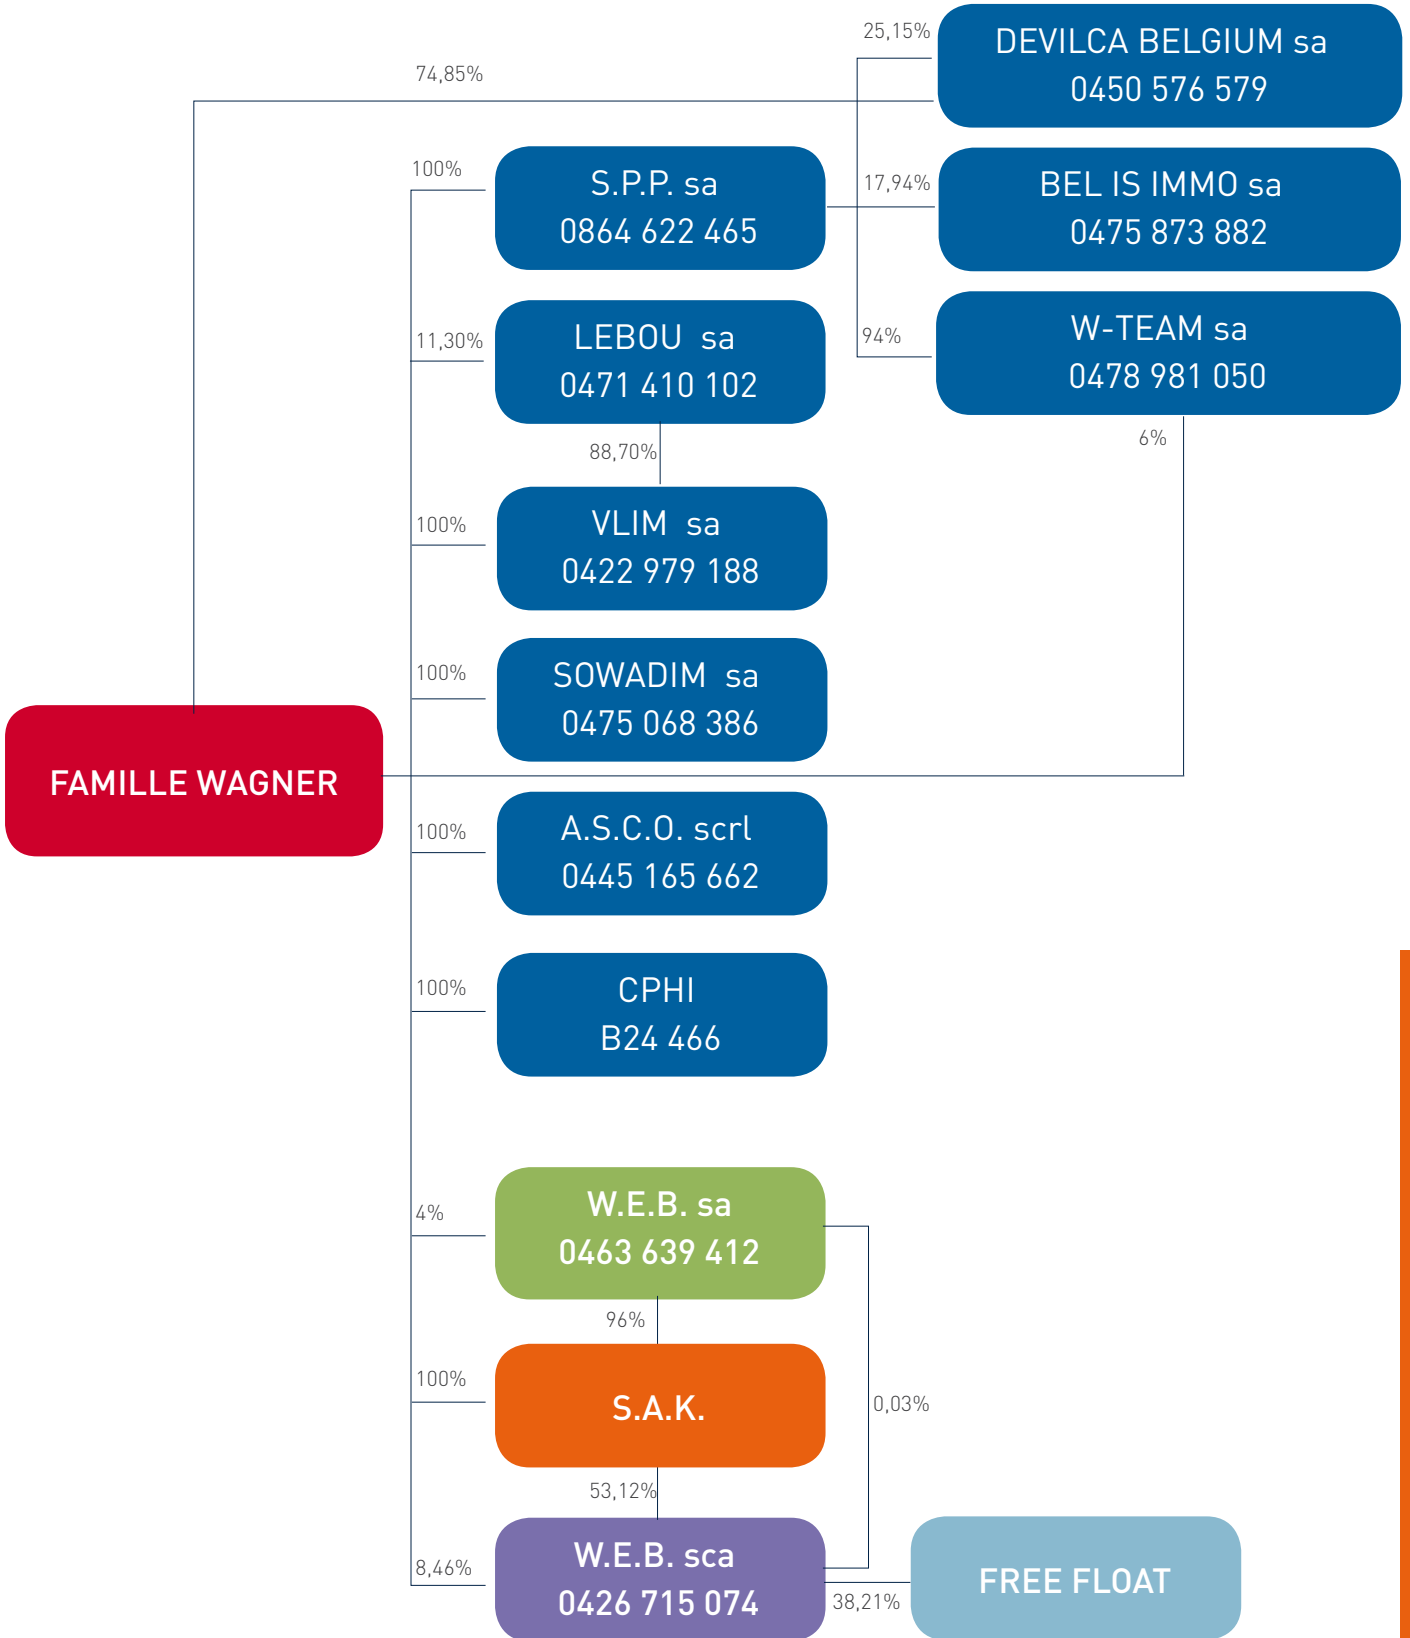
25,15%

DEVILCA BELGIUM sa
0450 576 579

74,85%

100%

S.P.P. sa
0864 622 465

17,94%

BEL IS IMMO sa
0475 873 882

11,30%

LEBOU sa
0471 410 102

94%

W-TEAM sa
0478 981 050

88,70%

6%

100%

VLIM sa
0422 979 188

100%

SOWADIM sa
0475 068 386

FAMILLE WAGNER

100%

A.S.C.O. scrl
0445 165 662

100%

CPHI
B24 466

4%

W.E.B. sa
0463 639 412

96%

100%

S.A.K.

0,03%

53,12%

8,46%

W.E.B. sca
0426 715 074

38,21%

FREE FLOAT